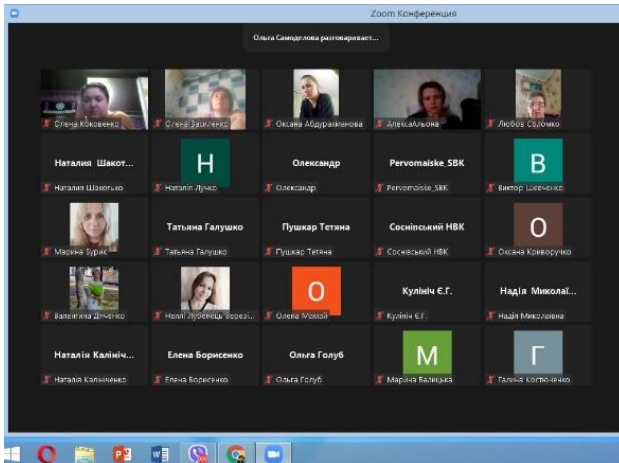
Zoom Конференция

Ольга Самоделова разговаривает...

Олена Коковенко

Олена Василенко

Оксана Абдурахманова

АлексаАльона

Любов Соломко

Наталия Шакот...

Наталия Шакотько

H

Наталія Лучко

Олександр

Олександр

Pervomaiske_SBK

Pervomaiske_SBK

B

Виктор Шевченко

Марина Буряк

Татьяна Галушко

Татьяна Галушко

Пушкар Тетяна

Пушкар Тетяна

Соснівський НВК

Соснівський НВК

O

Оксана Криворучко

Валентина Донченко

Неллі Лубенець Вереві...

O

Олена Моклій

Кулініч Є.Г.

Кулініч Є.Г.

Надія Миколаї...

Надія Миколаївна

Наталія Калініч...

Наталія Калініченко

Елена Борисенко

Елена Борисенко

Ольга Голуб

Ольга Голуб

M

Марина Балицька

Г

Галина Костюченко